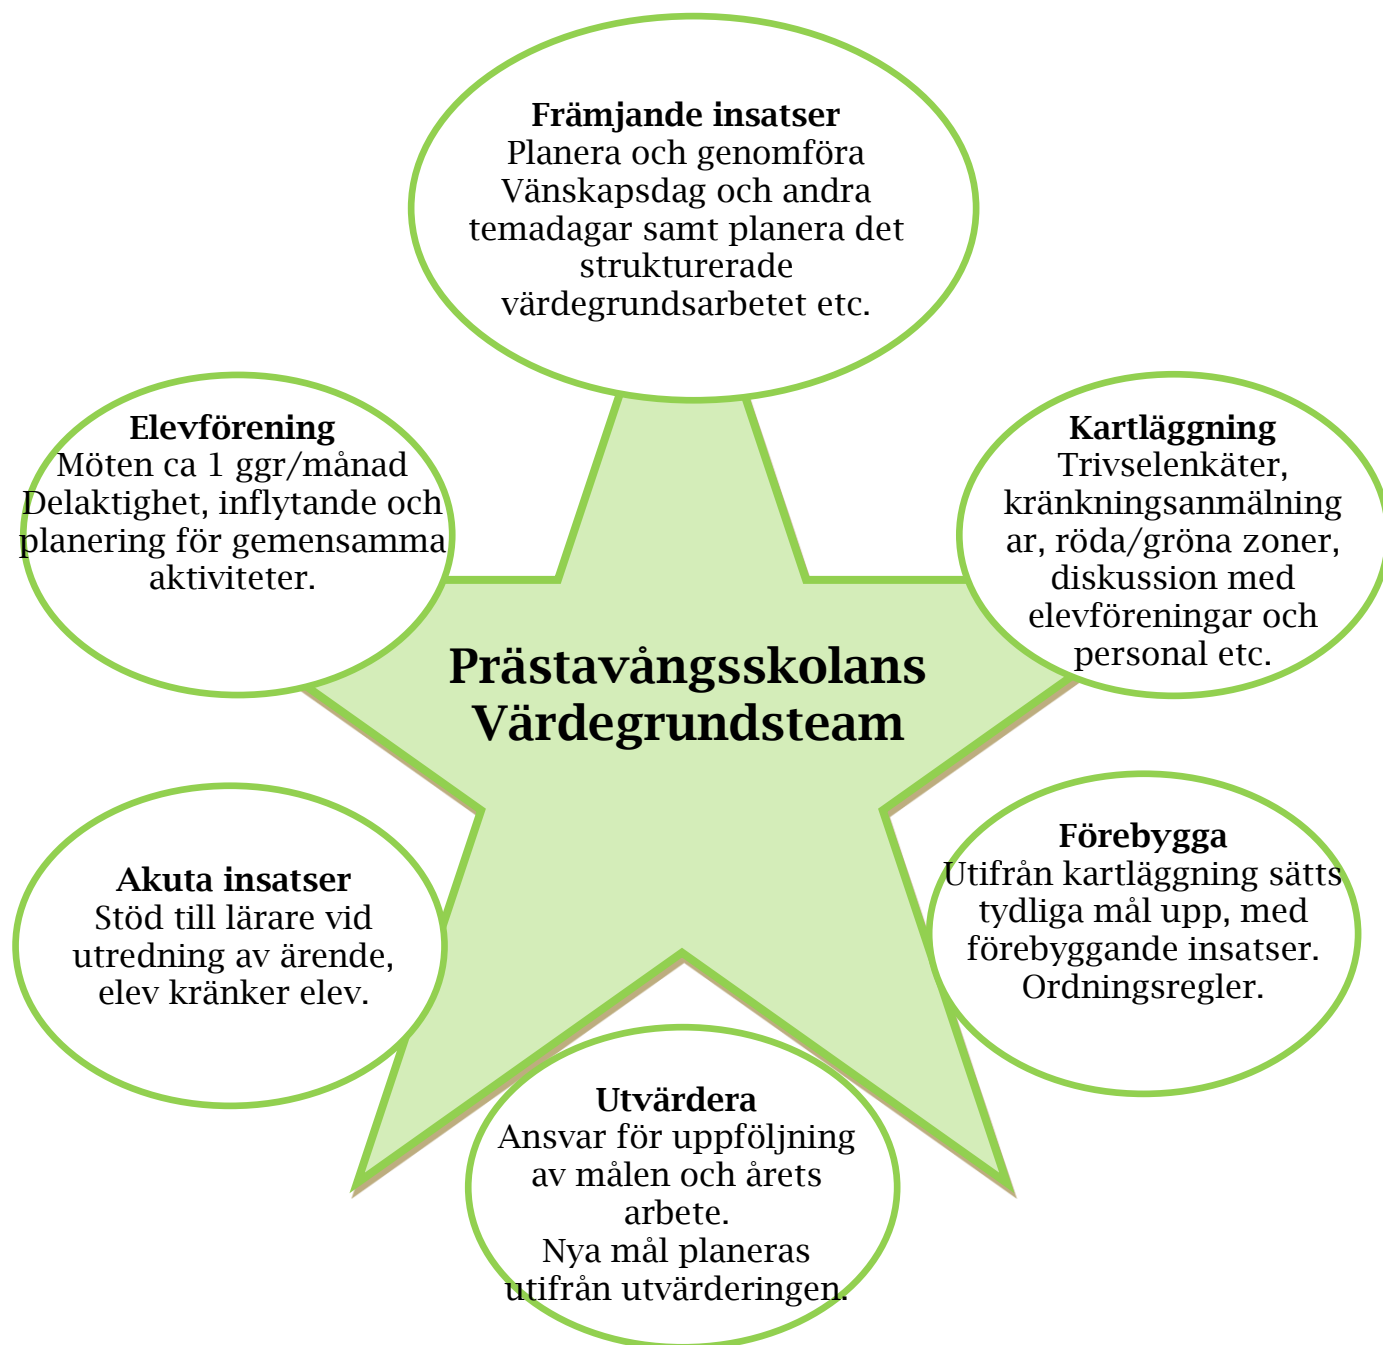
**Främjande insatser**
Planera och genomföra Vänskapsdag och andra temadagar samt planera det strukturerade värdegrundsarbetet etc.

**Elevförening**
Möten ca 1 ggr/månad Delaktighet, inflytande och planering för gemensamma aktiviteter.

**Kartläggning**
Trivselenkäter, kränkningsanmälningar, röda/gröna zoner, diskussion med elevföreningar och personal etc.

**Prästavångsskolans Värdegrundsteam**

**Akuta insatser**
Stöd till lärare vid utredning av ärende, elev kränker elev.

**Förebygga**
Utifrån kartläggning sätts tydliga mål upp, med förebyggande insatser. Ordningsregler.

**Utvärdera**
Ansvar för uppföljning av målen och årets arbete.
Nya mål planeras utifrån utvärderingen.